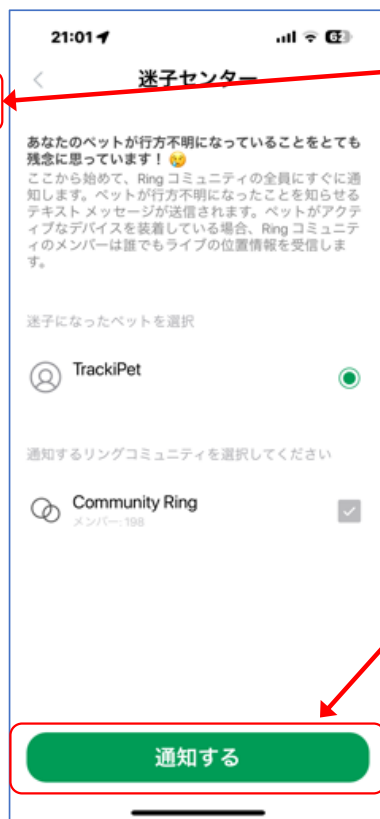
21:01 62

迷子センター

あなたのペットが行方不明になっていることをとても残念に思っています！😢

ここから始めて、Ring コミュニティの全員にすぐに通知します。ペットが行方不明になったことを知らせるテキスト メッセージが送信されます。ペットがアクティブなデバイスを装着している場合、Ring コミュニティのメンバーは誰でもライブの位置情報を受信します。

迷子になったペットを選択

TrackiPet

通知するリングコミュニティを選択してください

Community Ring
メンバー: 198

通知する